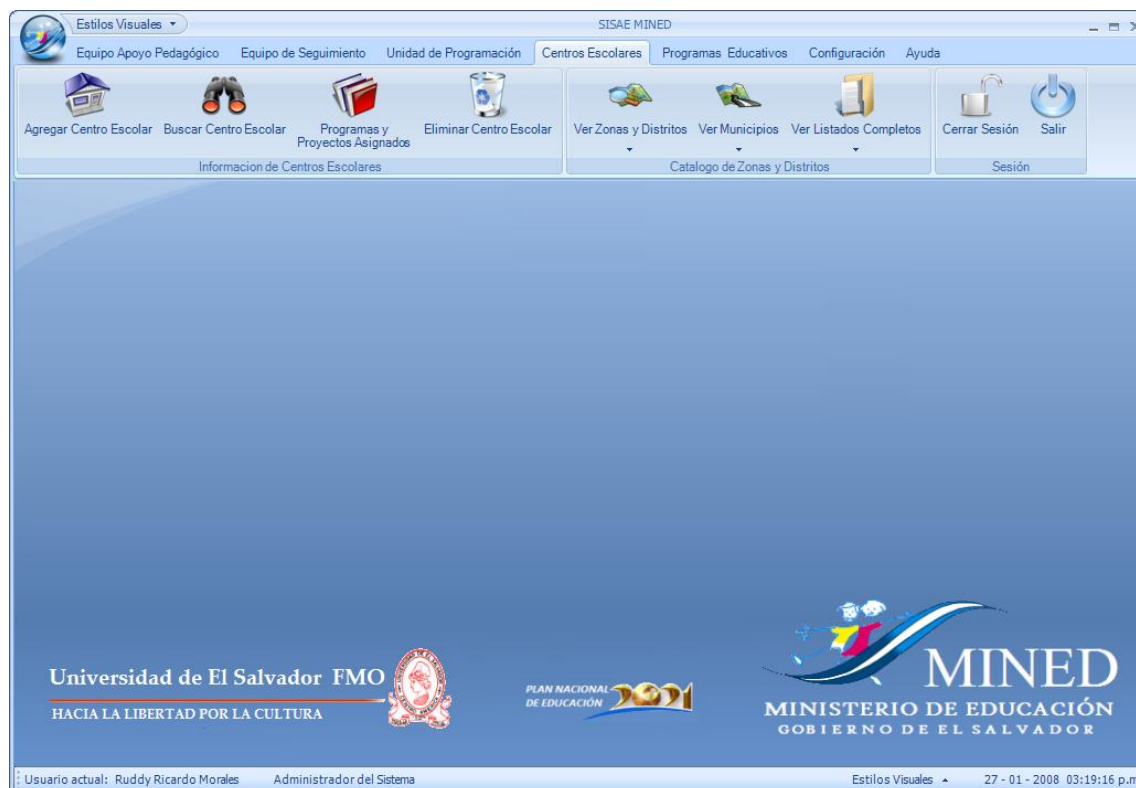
Estilos Visuales

SISAE MINED

Equipo Apoyo Pedagógico | Equipo de Seguimiento | Unidad de Programación | Centros Escolares | Programas Educativos | Configuración | Ayuda

Agregar Centro Escolar
Buscar Centro Escolar
Programas y Proyectos Asignados
Eliminar Centro Escolar
Informacion de Centros Escolares

Ver Zonas y Distritos
Ver Municipios
Ver Listados Completos
Catalogo de Zonas y Distritos

Cerrar Sesión
Salir
Sesión

Universidad de El Salvador FMO
HACIA LA LIBERTAD POR LA CULTURA

PLAN NACIONAL DE EDUCACIÓN 2021

MINED
MINISTERIO DE EDUCACIÓN
GOBIERNO DE EL SALVADOR

Usuario actual: Ruddy Ricardo Morales | Administrador del Sistema | Estilos Visuales | 27 - 01 - 2008 03:19:16 p.m